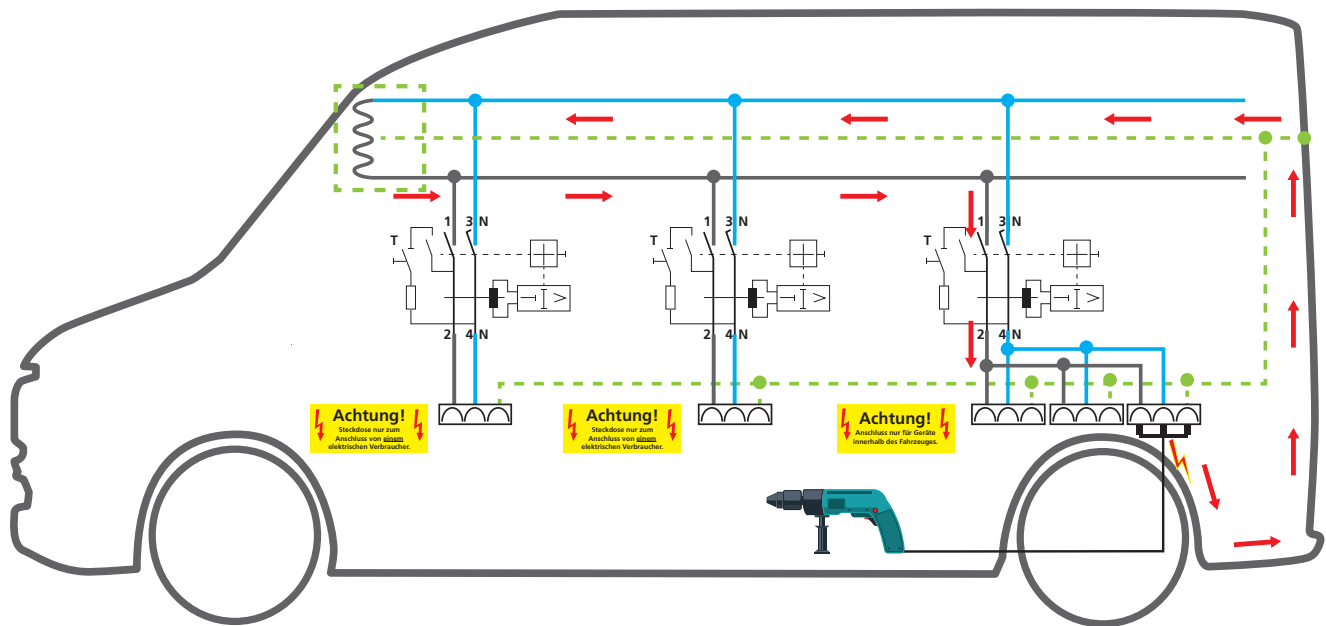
T
1 3 N
2 4 N

T
1 3 N
2 4 N

T
1 3 N
2 4 N

Achtung!
Steckdose nur zum Anschluss von einem elektrischen Verbraucher.

Achtung!
Steckdose nur zum Anschluss von einem elektrischen Verbraucher.

Achtung!
Anschluss nur für Geräte innerhalb des Fahrzeuges.